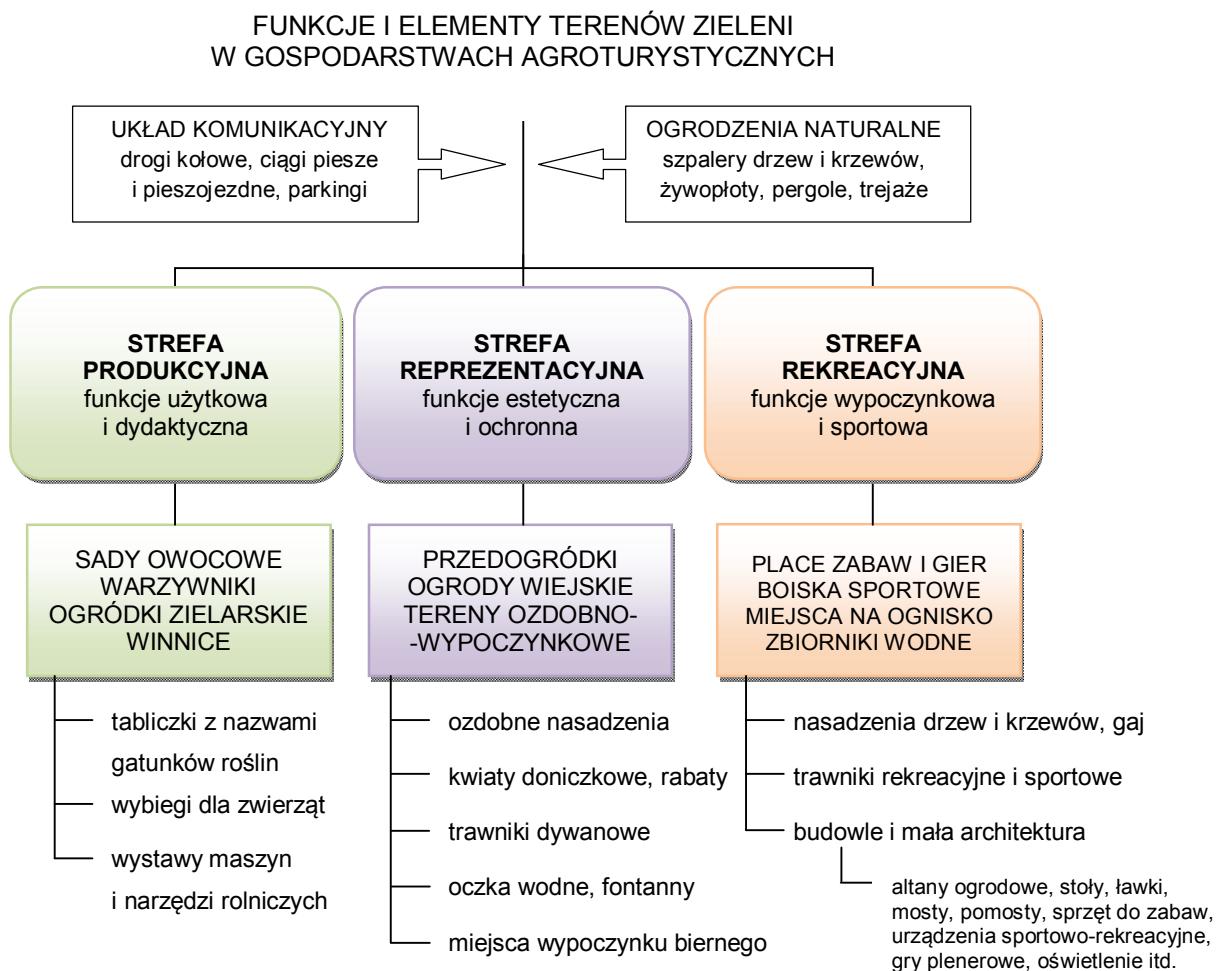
FUNKCJE I ELEMENTY TERENÓW ZIELENI W GOSPODARSTWACH AGROTURYSTYCZNYCH

UKŁAD KOMUNIKACYJNY
drogi kołowe, ciągi piesze i pieszojezdne, parkingi

OGRODZENIA NATURALNE
szpalery drzew i krzewów, żywopłoty, pergole, trejaże

STREFA PRODUKCYJNA
funkcje użytkowa i dydaktyczna

STREFA REPREZENTACYJNA
funkcje estetyczna i ochronna

STREFA REKREACYJNA
funkcje wypoczynkowa i sportowa

SADY OWOCOWE
WARZYWNIKI
OGRÓDKI ZIELARSKIE
WINNICE

tabliczki z nazwami gatunków roślin
wybiegi dla zwierząt
wystawy maszyn i narzędzi rolniczych

PRZEDOGRÓDKI
OGRODY WIEJSKIE
TERENY OZDOBNO-WYPOCZYNKOWE

ozdobne nasadzenia
kwiaty doniczkowe, rabaty
trawniki dywanowe
oczka wodne, fontanny
miejsca wypoczynku biernego

PLACE ZABAW I GIER
BOISKA SPORTOWE
MIEJSCA NA OGNISKO
ZBIORNIKI WODNE

nasadzenia drzew i krzewów, gaj
trawniki rekreacyjne i sportowe
budowle i mała architektura

altany ogrodowe, stoły, ławki, mosty, pomosty, sprzęt do zabaw, urządzenia sportowo-rekreacyjne, gry plenerowe, oświetlenie itd.